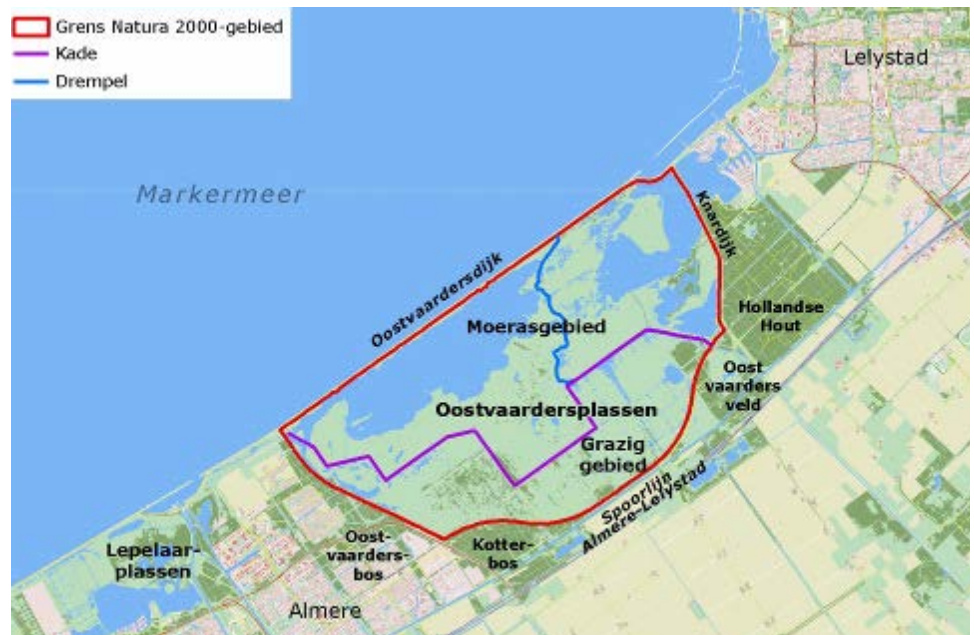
Grens Natura 2000-gebied
Kade
Drempel

Lelystad

Markermeer

Knardijk

Oostvaardersdijk

Moerasgebied

Hollandse Hout

Oost vaarders veld

Oostvaardersplassen

Grazig gebied

Spoorlijn Almere-Lelystad

Lepelaarplassen

Oostvaardersbos

Kotterbos

Almere